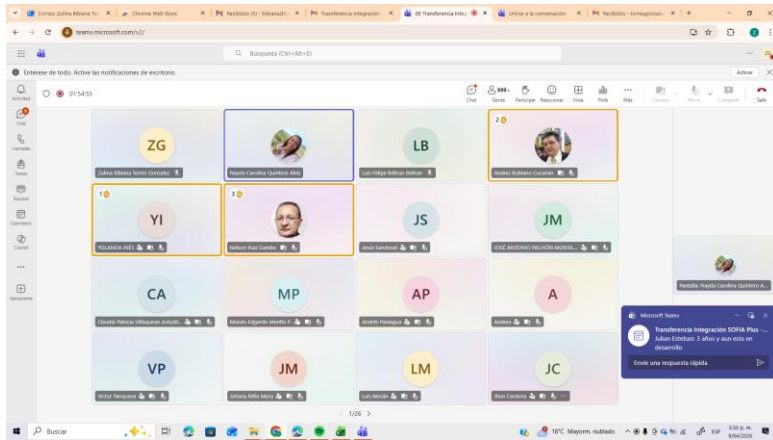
Correo: Zulma Bibiana To × Chrome Web Store × Recibidos (1) - bibianazto × Transferencia Integración × (9) Transferencia Integ × Unirse a la conversación × Recibidos - tomasgonzalez ×

teams.microsoft.com/v2/

Búsqueda (Ctrl+Alt+E)

Entérese de todo. Active las notificaciones de escritorio.

Activar

Actividad

Chat

Llamadas

Teams

Reuniones

Calendario

Copilot

Aplicaciones

01:54:55

Chat Gente Participar Reaccionar Vista Notas Más Cámara Micro Compartir Salir

ZG
Zulma Bibiana Torres Gonzalez

Nayda Carolina Quintero Abril

LB
Luis Felipe Beltran Beltran

2
Andres Rubiano Cucaitan

1
YI
YOLANDA INÉS

3
Nelson Ruiz Gamba

JS
Jesús Sandoval

JM
JOSÉ ANTONIO PACHÓN MONTA...

CA
Claudia Patricia Villaqueran Avouti...

MP
Moisés Edgardo Moreño P...

AP
Andrés Pantagua

A
Andrea

Pantalla: Nayda Carolina Quintero A...

VP
Victor Pesquera

JM
Johana Niño Mora

LM
Luis Morán

JC
Iban Cardona

1/26

Microsoft Teams
Transferencia Integración SOFIA Plus -...
Julian Esteban: 3 años y aun esta en desarrollo
Envíe una respuesta rápida

Buscar

18°C Mayorm. nublado ESP 3:00 p. m. 9/04/2026